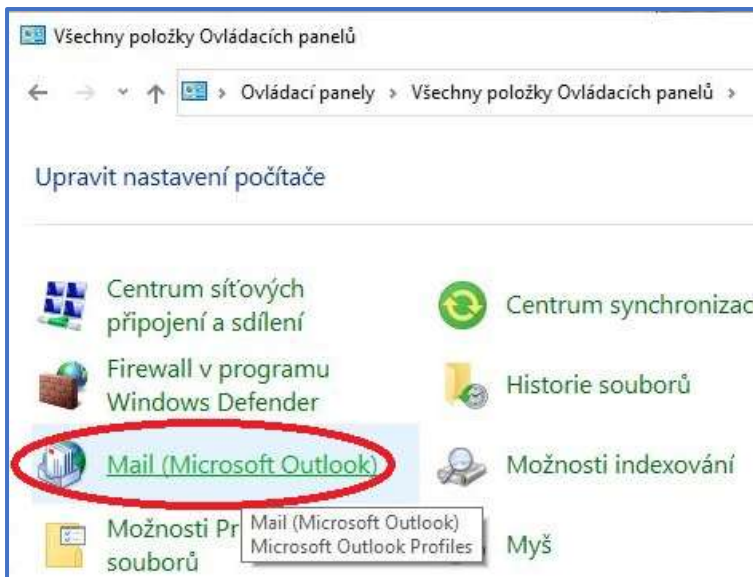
Všechny položky Ovládacích panelů

Ovládací panely > Všechny položky Ovládacích panelů >

Upravit nastavení počítače

Centrum síťových připojení a sdílení

Centrum synchronizac

Firewall v programu Windows Defender

Historie souborů

Mail (Microsoft Outlook)

Možnosti indexování

Možnosti Pr souborů

Mail (Microsoft Outlook)
Microsoft Outlook Profiles

Myš